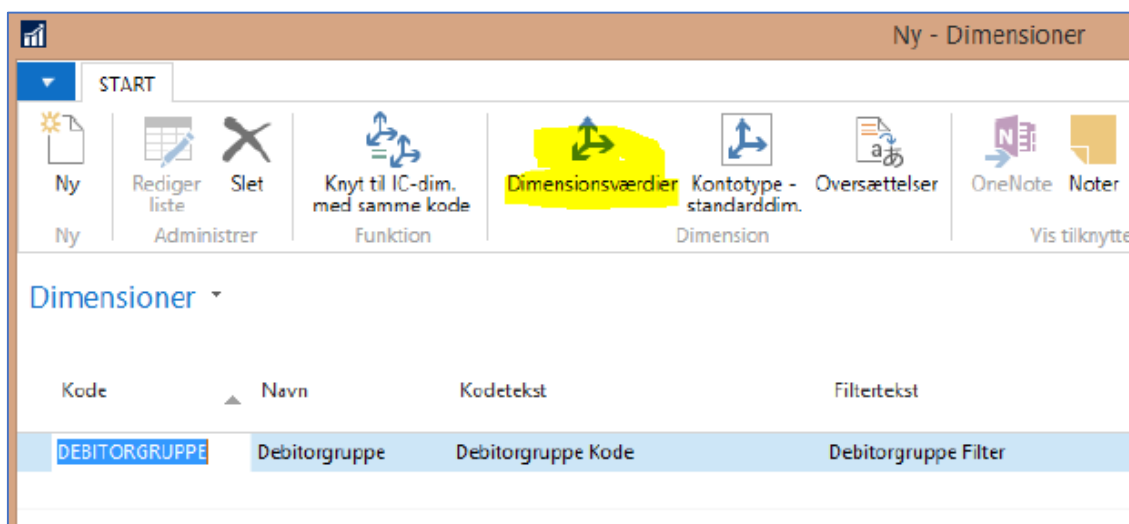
Ny - Dimensioner

START

Ny
Ny

Rediger liste
Slet
Administrer

Knyt til IC-dim. med samme kode
Funktion

Dimensionsværdier
Kontotype - standarddim.
Oversættelser
Dimension

OneNote
Noter
Vis tilknytte

Dimensioner

| Kode | Navn | Kodetekst | Filtertekst |
|---|---|---|---|
| DEBITORGRUPPE | Debitorgruppe | Debitorgruppe Kode | Debitorgruppe Filter |